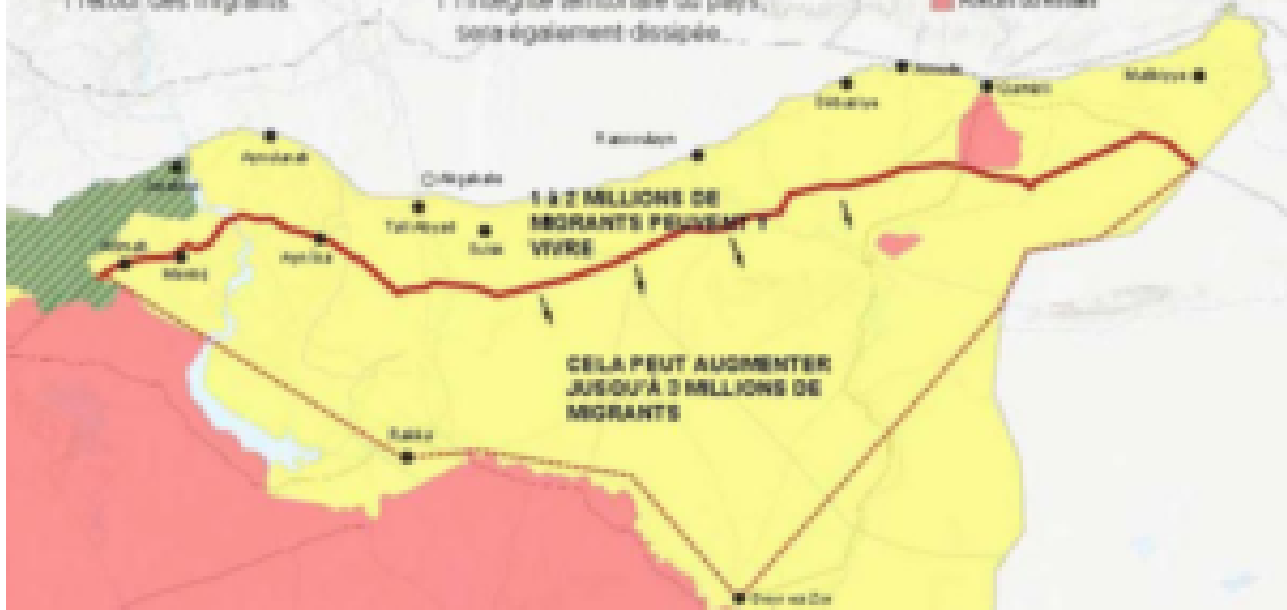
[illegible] retour des migrants

l'intégrité territoriale du pays, sera également dissipée...

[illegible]

Amude

Qamişli

Malikiye

Derbasiye

Resulayn

Akçakale

Cerablus

Ayn-al-Arab

Tell Abyad

Suluk

1 à 2 MILLIONS DE MIGRANTS PEUVENT Y VIVRE

Manbic

Ayn Issa

CELA PEUT AUGMENTER JUSQU'À 3 MILLIONS DE MIGRANTS

Rakka

Deir ez-Zor